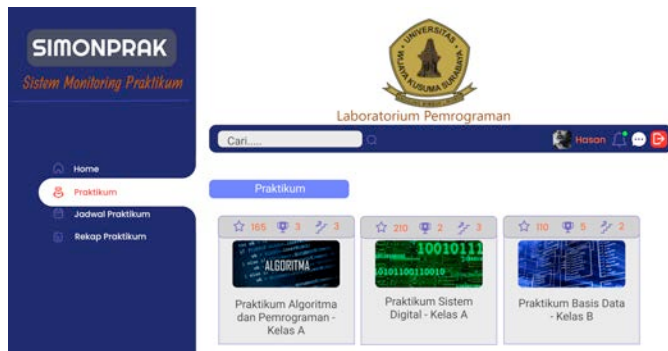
SIMONPRAK

Sistem Monitoring Praktikum

UNIVERSITAS WIJAYA KUSUMA SURABAYA

Laboratorium Pemrograman

Cari.....

Hasan

Home

Praktikum

Jadwal Praktikum

Rekap Praktikum

Praktikum

165 3 3

ALGORITMA

Praktikum Algoritma dan Pemrograman - Kelas A

210 2 3

10010111
01011001100010

Praktikum Sistem Digital - Kelas A

110 5 2

Praktikum Basis Data - Kelas B